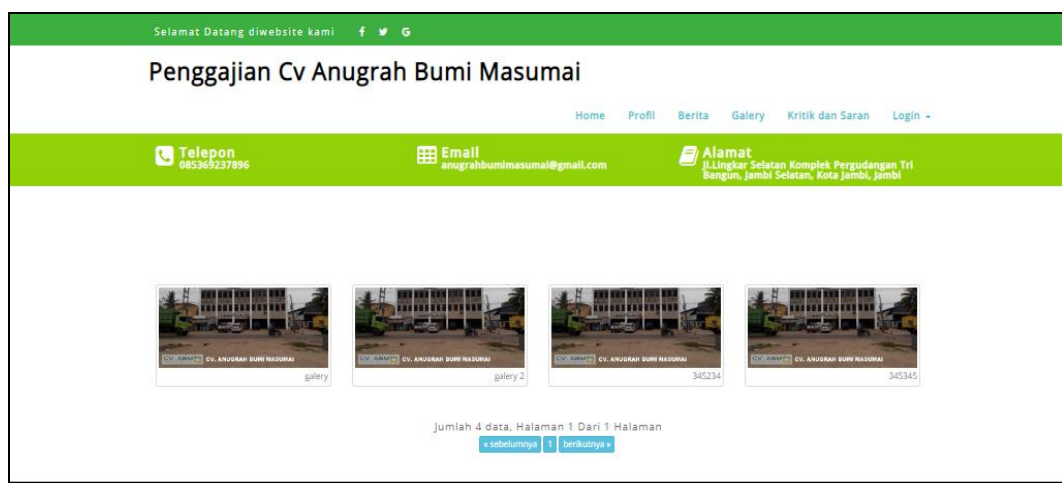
Selamat Datang diwebsite kami f G

Penggajian Cv Anugrah Bumi Masumai

Home Profil Berita Galery Kritik dan Saran Login

Telepon
085369237896

Email
anugrahbumimasumai@gmail.com

Alamat
Jl.Lingkar Selatan Komplek Pergudangan Tri Bangun, Jambi Selatan, Kota Jambi, Jambi

CV. ANUGRAH BUMI MASUMAI
galery

CV. ANUGRAH BUMI MASUMAI
galery 2

CV. ANUGRAH BUMI MASUMAI
345234

CV. ANUGRAH BUMI MASUMAI
345345

Jumlah 4 data, Halaman 1 Dari 1 Halaman

« sebelumnya 1 berikutnya »